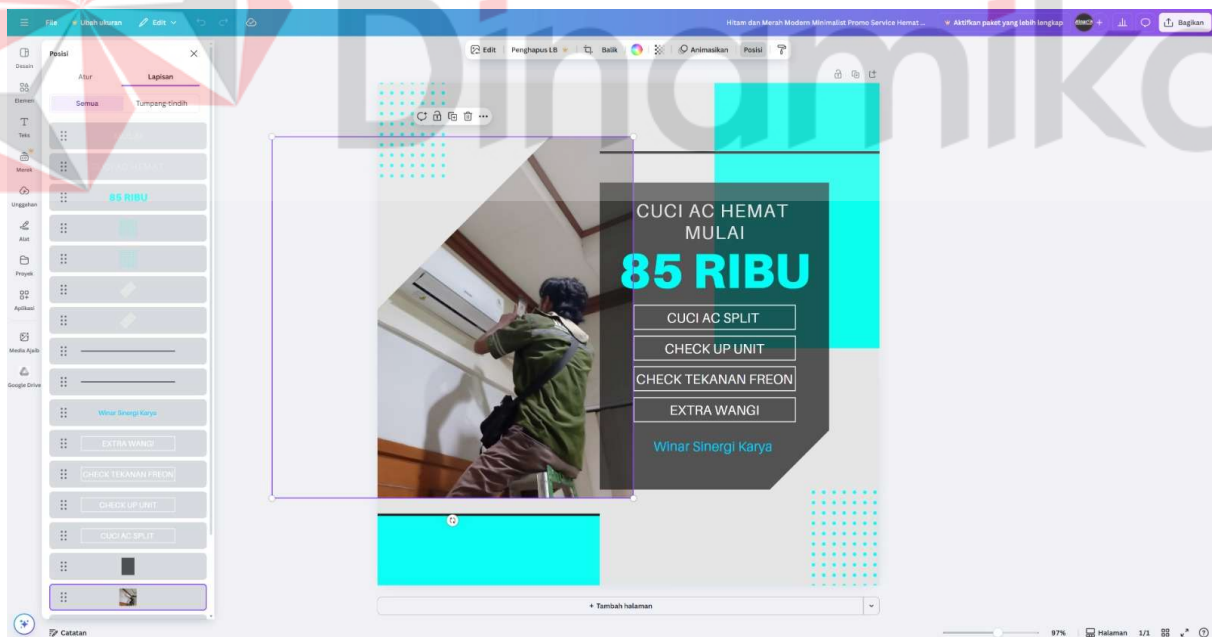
File Ubah ukuran Edit

Hitam dan Merah Modern Minimalist Promo Service Hemat... Aktifkan paket yang lebih lengkap Bagikan

Desain
Elemen
Teks
Merek
Unggahan
Alat
Proyek
Aplikasi
Media Ajaib
Google Drive

Posisi
Atur Lapisan
Semua Tumpang-tindih

85 RIBU
Winar Sinergi Karya
EXTRA WANGI
CHECK TEKANAN FREON
CHECK UP UNIT
CUCI AC SPLIT

Edit Penghapus LB Balik Animasikan Posisi

CUCI AC HEMAT MULAI
85 RIBU
CUCI AC SPLIT
CHECK UP UNIT
CHECK TEKANAN FREON
EXTRA WANGI
Winar Sinergi Karya

+ Tambah halaman

Catatan
97% Halaman 1/1

Dinamika